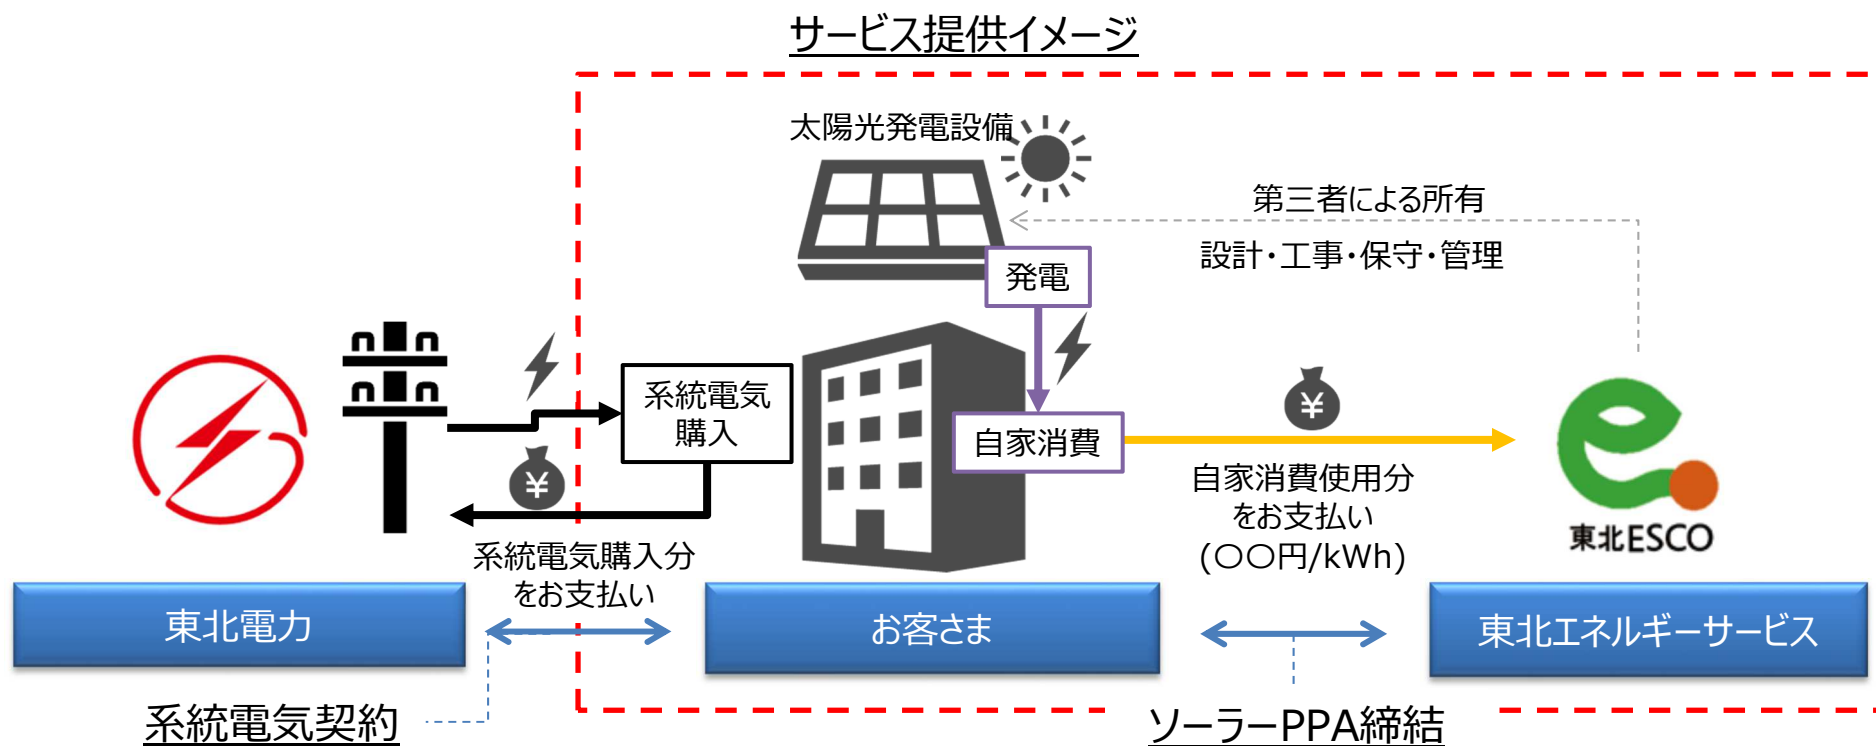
サービス提供イメージ

太陽光発電設備

第三者による所有

設計・工事・保守・管理

発電

系統電気購入

自家消費

¥

¥

自家消費使用分をお支払い（〇〇円/kWh）

東北ESCO

系統電気購入分をお支払い

東北電力

お客さま

東北エネルギーサービス

系統電気契約

ソーラーPPA締結